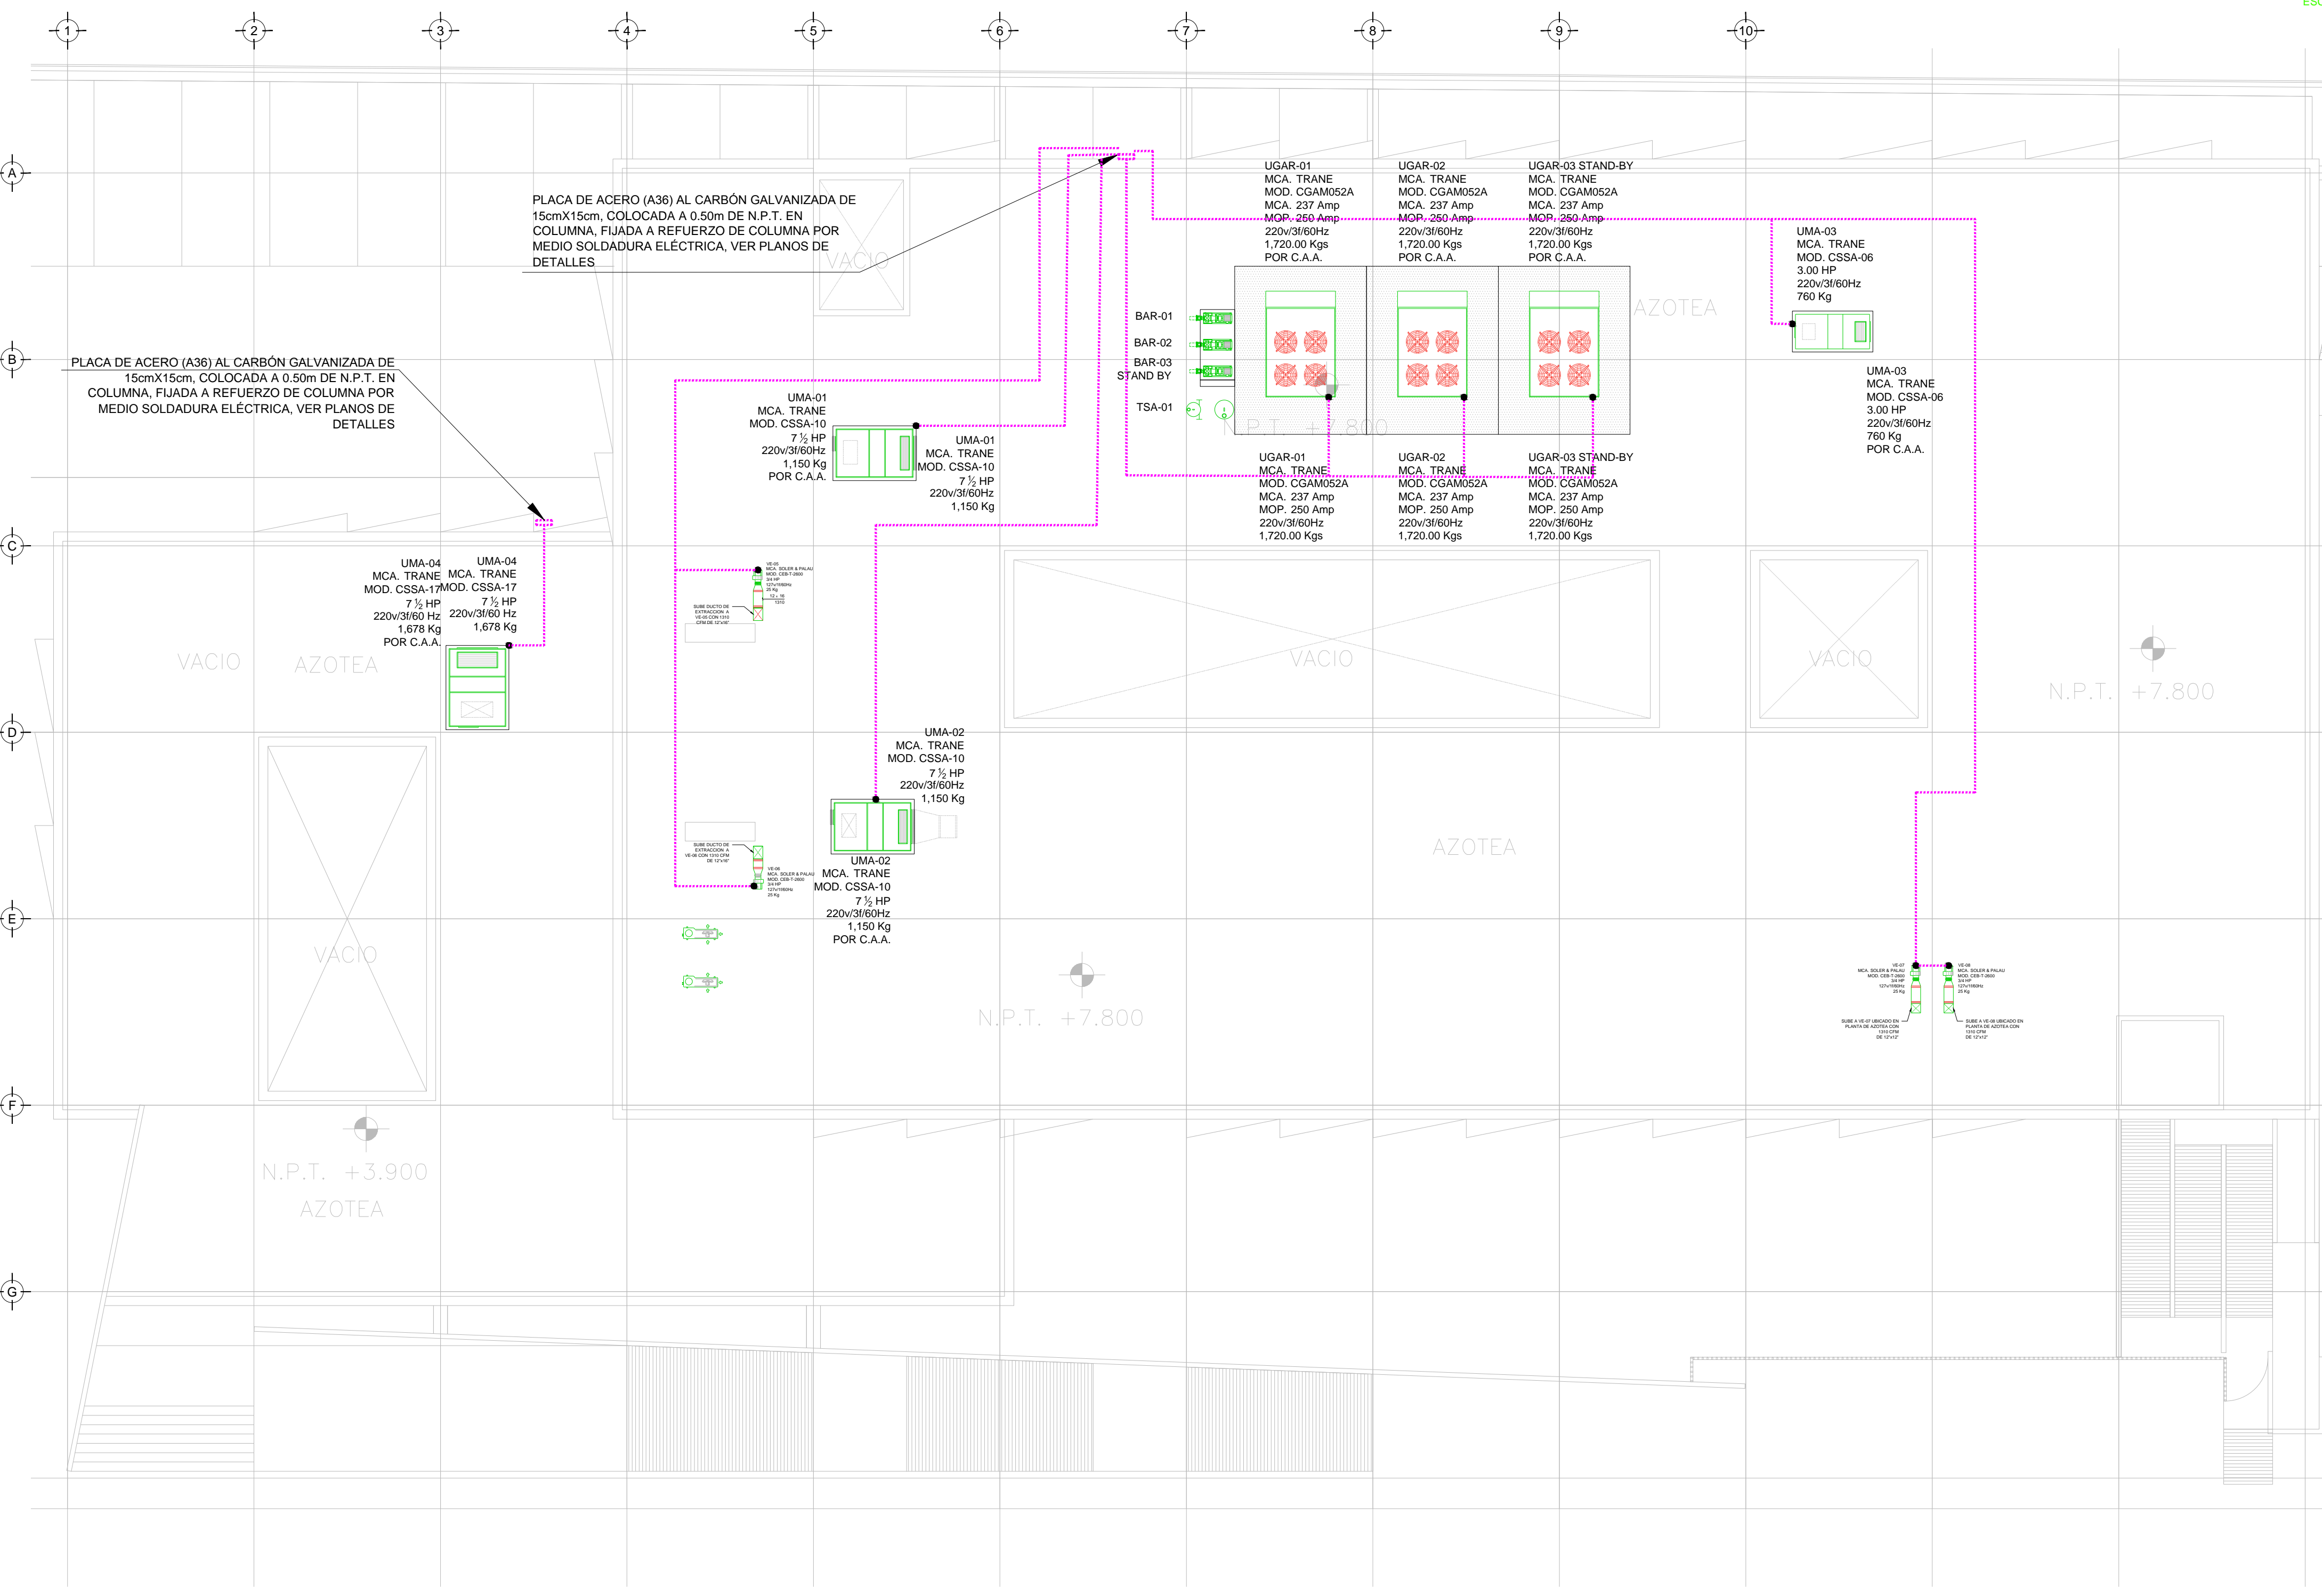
1 2 3 4 5 6 7 8 9 10

A
B
C
D
E
F
G

PLACA DE ACERO (A36) AL CARBÓN GALVANIZADA DE 15cmX15cm, COLOCADA A 0.50m DE N.P.T. EN COLUMNA, FIJADA A REFUERZO DE COLUMNA POR MEDIO SOLDADURA ELÉCTRICA, VER PLANOS DE DETALLES

PLACA DE ACERO (A36) AL CARBÓN GALVANIZADA DE 15cmX15cm, COLOCADA A 0.50m DE N.P.T. EN COLUMNA, FIJADA A REFUERZO DE COLUMNA POR MEDIO SOLDADURA ELÉCTRICA, VER PLANOS DE DETALLES

VACIO

UGAR-01
MCA. TRANE
MOD. CGAM052A
MCA. 237 Amp
MOP. 250 Amp
220v/3f/60Hz
1,720.00 Kgs
POR C.A.A.

UGAR-02
MCA. TRANE
MOD. CGAM052A
MCA. 237 Amp
MOP. 250 Amp
220v/3f/60Hz
1,720.00 Kgs
POR C.A.A.

UGAR-03 STAND-BY
MCA. TRANE
MOD. CGAM052A
MCA. 237 Amp
MOP. 250 Amp
220v/3f/60Hz
1,720.00 Kgs
POR C.A.A.

UMA-03
MCA. TRANE
MOD. CSSA-06
3.00 HP
220v/3f/60Hz
760 Kg

AZOTEA

BAR-01
BAR-02
BAR-03
STAND BY
TSA-01

N.P.T. +7.800

UMA-03
MCA. TRANE
MOD. CSSA-06
3.00 HP
220v/3f/60Hz
760 Kg
POR C.A.A.

UMA-01
MCA. TRANE
MOD. CSSA-10
7 ½ HP
220v/3f/60Hz
1,150 Kg
POR C.A.A.

UMA-01
MCA. TRANE
MOD. CSSA-10
7 ½ HP
220v/3f/60Hz
1,150 Kg

UGAR-01
MCA. TRANE
MOD. CGAM052A
MCA. 237 Amp
MOP. 250 Amp
220v/3f/60Hz
1,720.00 Kgs

UGAR-02
MCA. TRANE
MOD. CGAM052A
MCA. 237 Amp
MOP. 250 Amp
220v/3f/60Hz
1,720.00 Kgs

UGAR-03 STAND-BY
MCA. TRANE
MOD. CGAM052A
MCA. 237 Amp
MOP. 250 Amp
220v/3f/60Hz
1,720.00 Kgs

UMA-04
MCA. TRANE
MOD. CSSA-17
7 ½ HP
220v/3f/60 Hz
1,678 Kg
POR C.A.A.

UMA-04
MCA. TRANE
MOD. CSSA-17
7 ½ HP
220v/3f/60 Hz
1,678 Kg

VE-05
MCA. SOLER & PALAU
MOD. CEB-T-2600
3/4 HP
127v/1f/60Hz
25 Kg

SUBE DUCTO DE EXTRACCION A VE-05 CON 1310 CFM DE 12"x16"

VACIO
AZOTEA
VACIO
VACIO

N.P.T. +7.800

UMA-02
MCA. TRANE
MOD. CSSA-10
7 ½ HP
220v/3f/60Hz
1,150 Kg

SUBE DUCTO DE EXTRACCION A VE-06 CON 1310 CFM DE 12"x16"

VE-06
MCA. SOLER & PALAU
MOD. CEB-T-2600
3/4 HP
127v/1f/60Hz
25 Kg

UMA-02
MCA. TRANE
MOD. CSSA-10
7 ½ HP
220v/3f/60Hz
1,150 Kg
POR C.A.A.

AZOTEA

VACIO

N.P.T. +7.800

VE-07
MCA. SOLER & PALAU
MOD. CEB-T-2600
3/4 HP
127v/1f/60Hz
25 Kg

VE-08
MCA. SOLER & PALAU
MOD. CEB-T-2600
3/4 HP
127v/1f/60Hz
25 Kg

SUBE A VE-07 UBICADO EN PLANTA DE AZOTEA CON 1310 CFM DE 12"x12"

SUBE A VE-08 UBICADO EN PLANTA DE AZOTEA CON 1310 CFM DE 12"x12"

N.P.T. +3.900
AZOTEA